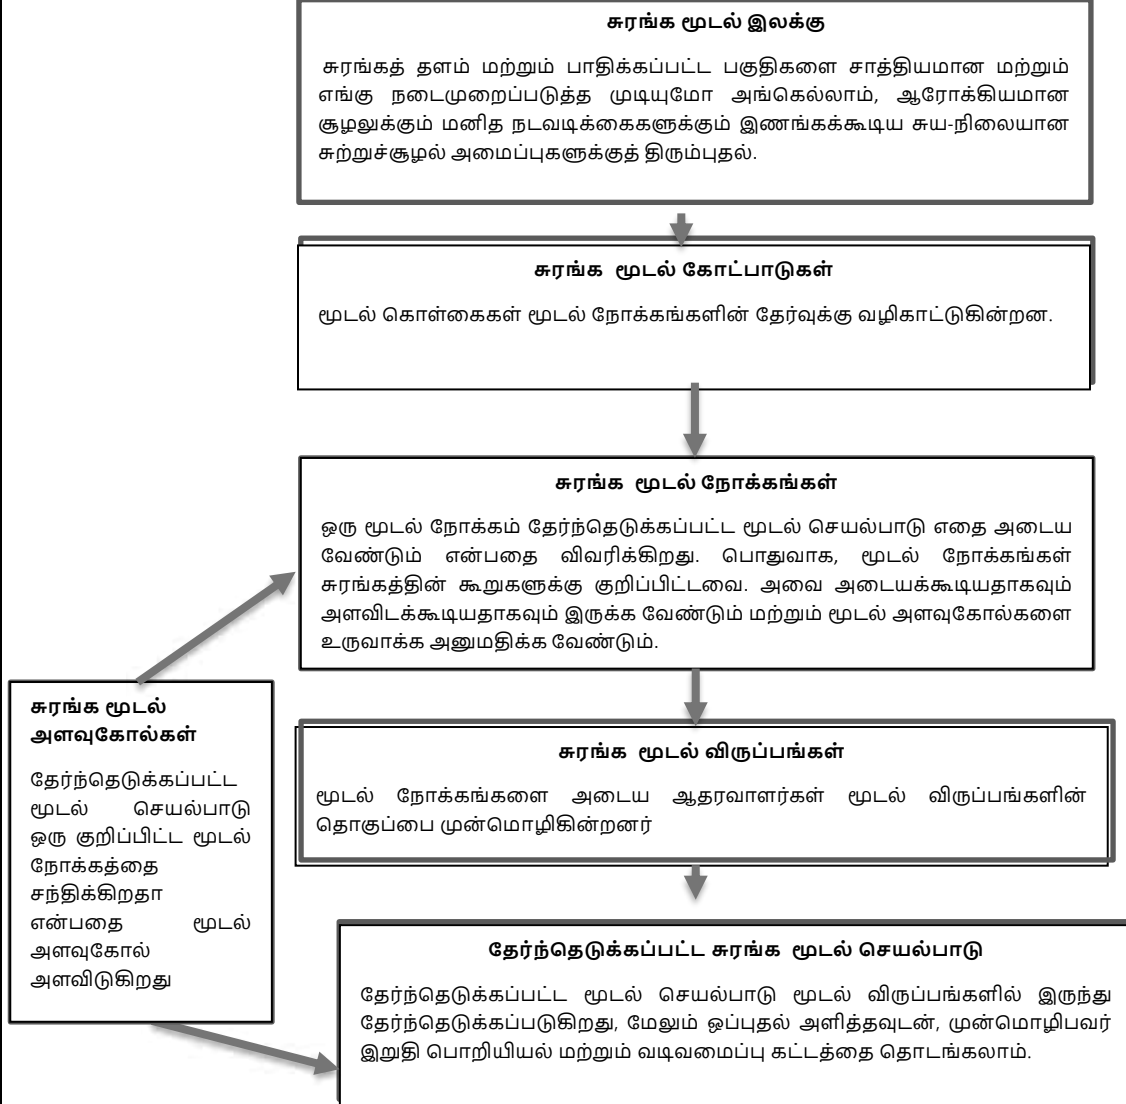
சுரங்க மூடல் இலக்கு

சுரங்கத் தளம் மற்றும் பாதிக்கப்பட்ட பகுதிகளை சாத்தியமான மற்றும் எங்கு நடைமுறைப்படுத்த முடியுமோ அங்கெல்லாம், ஆரோக்கியமான சூழலுக்கும் மனித நடவடிக்கைகளுக்கும் இணங்கக்கூடிய சுய-நிலையான சுற்றுச்சூழல் அமைப்புகளுக்குத் திரும்புதல்.

சுரங்க மூடல் கோட்பாடுகள்

மூடல் கொள்கைகள் மூடல் நோக்கங்களின் தேர்வுக்கு வழிகாட்டுகின்றன.

சுரங்க மூடல் நோக்கங்கள்

ஒரு மூடல் நோக்கம் தேர்ந்தெடுக்கப்பட்ட மூடல் செயல்பாடு எதை அடைய வேண்டும் என்பதை விவரிக்கிறது. பொதுவாக, மூடல் நோக்கங்கள் சுரங்கத்தின் கூறுகளுக்கு குறிப்பிட்டவை. அவை அடையக்கூடியதாகவும் அளவிடக்கூடியதாகவும் இருக்க வேண்டும் மற்றும் மூடல் அளவுகோல்களை உருவாக்க அனுமதிக்க வேண்டும்.

சுரங்க மூடல் அளவுகோல்கள்

தேர்ந்தெடுக்கப்பட்ட மூடல் செயல்பாடு ஒரு குறிப்பிட்ட மூடல் நோக்கத்தை சந்திக்கிறதா என்பதை மூடல் அளவுகோல் அளவிடுகிறது

சுரங்க மூடல் விருப்பங்கள்

மூடல் நோக்கங்களை அடைய ஆதரவாளர்கள் மூடல் விருப்பங்களின் தொகுப்பை முன்மொழிகின்றனர்

தேர்ந்தெடுக்கப்பட்ட சுரங்க மூடல் செயல்பாடு

தேர்ந்தெடுக்கப்பட்ட மூடல் செயல்பாடு மூடல் விருப்பங்களில் இருந்து தேர்ந்தெடுக்கப்படுகிறது, மேலும் ஒப்புதல் அளித்தவுடன், முன்மொழிபவர் இறுதி பொறியியல் மற்றும் வடிவமைப்பு கட்டத்தை தொடங்கலாம்.